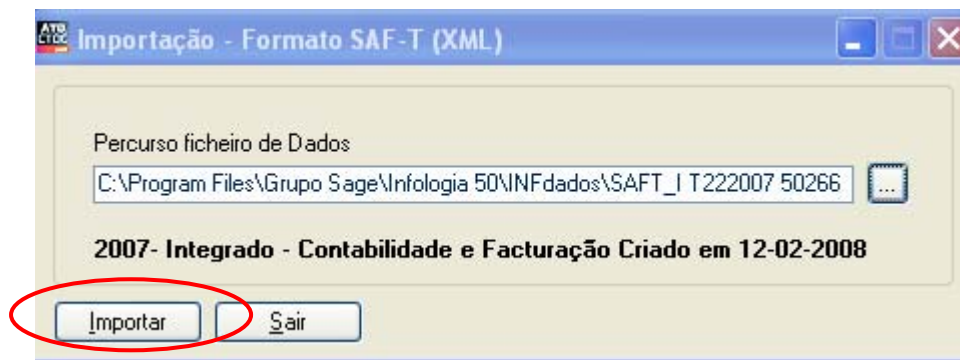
Importação - Formato SAF-T (XML)

Percurso ficheiro de Dados

C:\Program Files\Grupo Sage\Infologia 50\INFdados\SAFT_I T222007 50266

...

2007- Integrado - Contabilidade e Facturação Criado em 12-02-2008

Importar

Sair